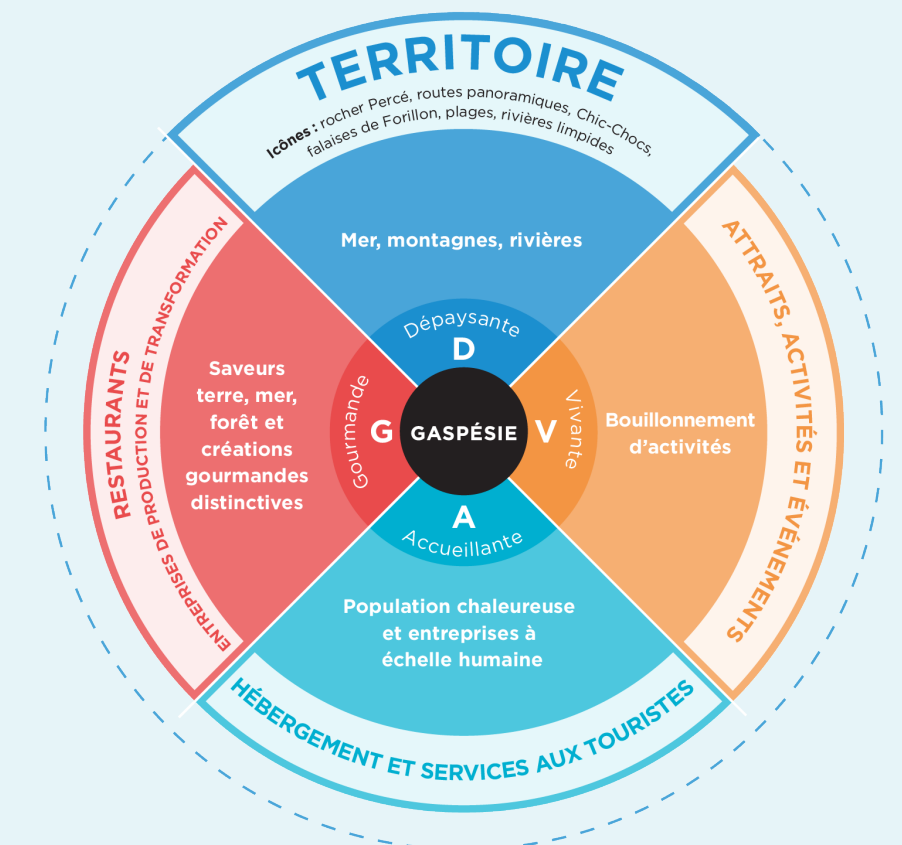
TERRITOIRE
Icônes : rocher Percé, routes panoramiques, Chic-Chocs, falaises de Forillon, plages, rivières limpides

Mer, montagnes, rivières

RESTAURANTS
ENTREPRISES DE PRODUCTION ET DE TRANSFORMATION

Saveurs terre, mer, forêt et créations gourmandes distinctives

ATTRAITS, ACTIVITÉS ET ÉVÉNEMENTS

Bouillonnement d'activités

Dépaysante
D
Gourmande
G
GASPÉSIE
V
Vivante
A
Accueillante

Population chaleureuse et entreprises à échelle humaine

HÉBERGEMENT ET SERVICES AUX TOURISTES